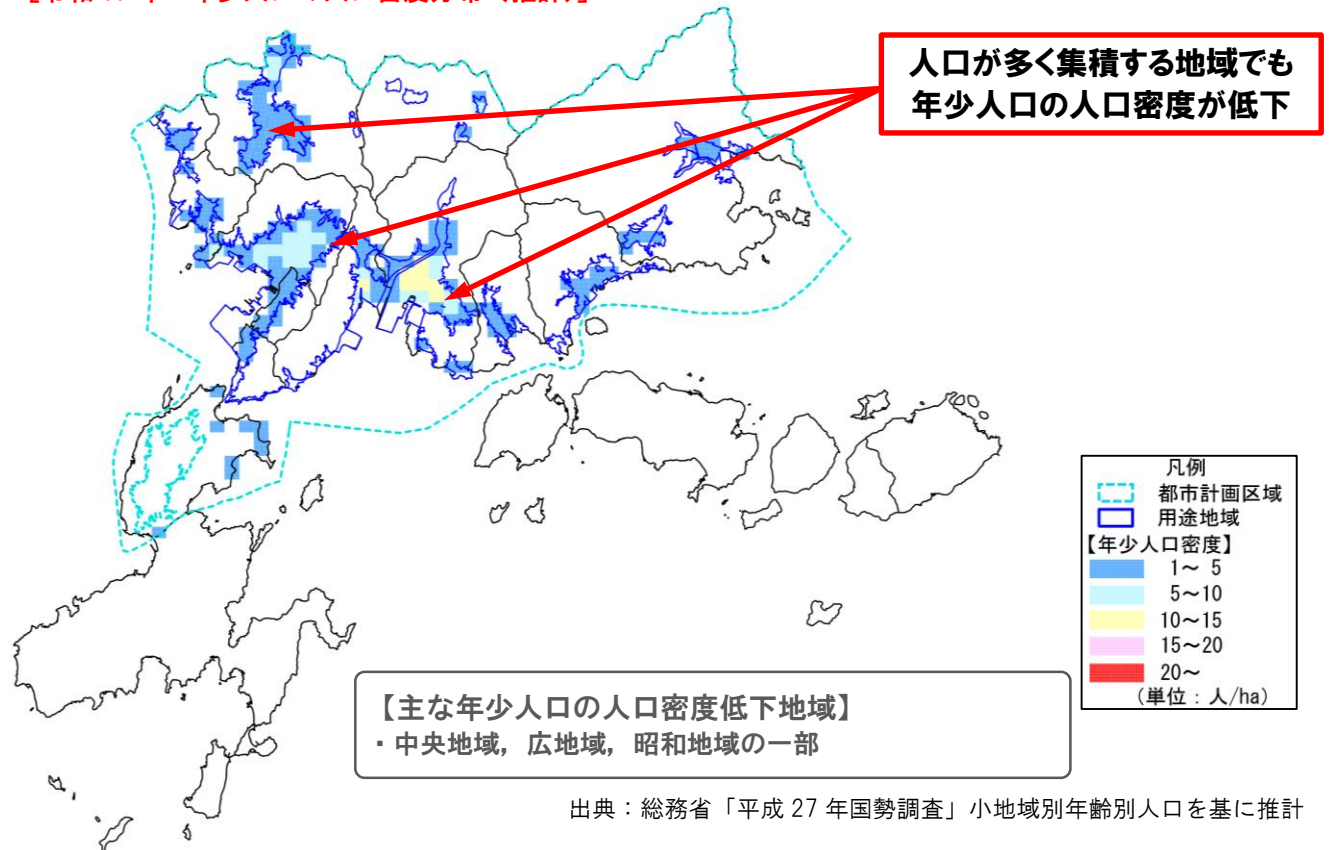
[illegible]

人口が多く集積する地域でも年少人口の人口密度が低下

凡例
都市計画区域
用途地域
【年少人口密度】
1～ 5
5～10
10～15
15～20
20～
（単位：人/ha）

【主な年少人口の人口密度低下地域】
・中央地域，広地域，昭和地域の一部

出典：総務省「平成 27 年国勢調査」小地域別年齢別人口を基に推計